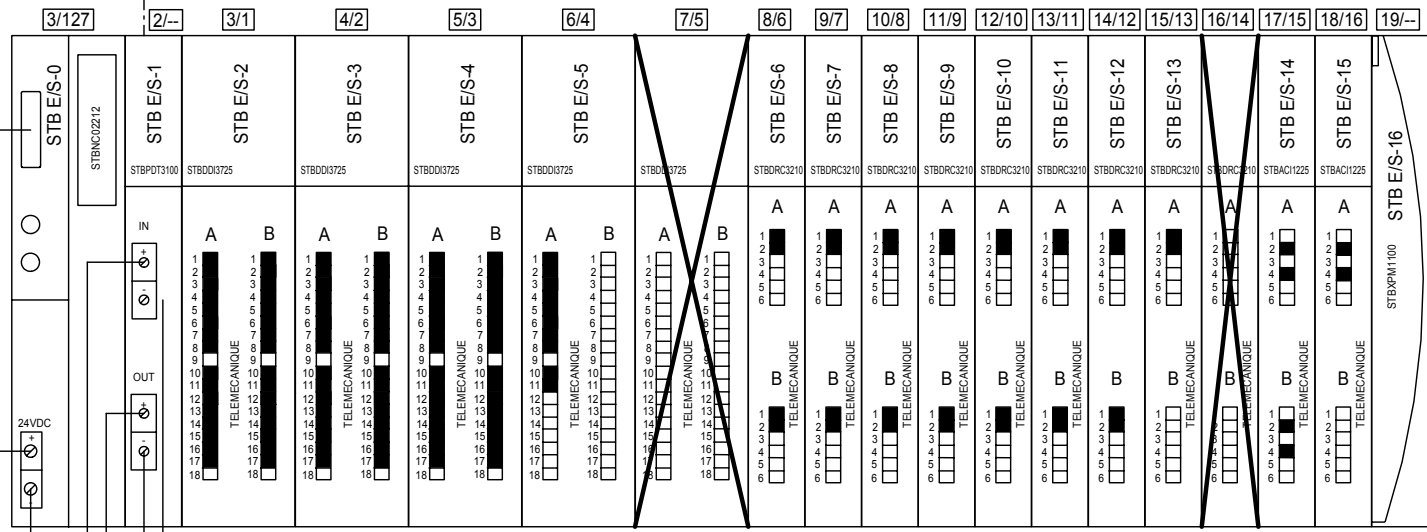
3/127 2/-- 3/1 4/2 5/3 6/4 7/5 8/6 9/7 10/8 11/9 12/10 13/11 14/12 15/13 16/14 17/15 18/16 19/--

STB E/S-0
STBNC02212
24VDC
+
-

STB E/S-1
STBPDT3100
IN
+
-
OUT
+
-

STB E/S-2
STBDDI3725
A B
1 2 3 4 5 6 7 8 9 10 11 12 13 14 15 16 17 18
1 2 3 4 5 6 7 8 9 10 11 12 13 14 15 16 17 18
TELEMECANIQUE

STB E/S-3
STBDDI3725
A B
1 2 3 4 5 6 7 8 9 10 11 12 13 14 15 16 17 18
1 2 3 4 5 6 7 8 9 10 11 12 13 14 15 16 17 18
TELEMECANIQUE

STB E/S-4
STBDDI3725
A B
1 2 3 4 5 6 7 8 9 10 11 12 13 14 15 16 17 18
1 2 3 4 5 6 7 8 9 10 11 12 13 14 15 16 17 18
TELEMECANIQUE

STB E/S-5
STBDDI3725
A B
1 2 3 4 5 6 7 8 9 10 11 12 13 14 15 16 17 18
1 2 3 4 5 6 7 8 9 10 11 12 13 14 15 16 17 18
TELEMECANIQUE

STBD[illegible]3725
A B
1 2 3 4 5 6 7 8 9 10 11 12 13 14 15 16 17 18
1 2 3 4 5 6 7 8 9 10 11 12 13 14 15 16 17 18
TELEMECANIQUE

STB E/S-6
STBDRC3210
A
1 2 3 4 5 6
B
1 2 3 4 5 6
TELEMECANIQUE

STB E/S-7
STBDRC3210
A
1 2 3 4 5 6
B
1 2 3 4 5 6
TELEMECANIQUE

STB E/S-8
STBDRC3210
A
1 2 3 4 5 6
B
1 2 3 4 5 6
TELEMECANIQUE

STB E/S-9
STBDRC3210
A
1 2 3 4 5 6
B
1 2 3 4 5 6
TELEMECANIQUE

STB E/S-10
STBDRC3210
A
1 2 3 4 5 6
B
1 2 3 4 5 6
TELEMECANIQUE

STB E/S-11
STBDRC3210
A
1 2 3 4 5 6
B
1 2 3 4 5 6
TELEMECANIQUE

STB E/S-12
STBDRC3210
A
1 2 3 4 5 6
B
1 2 3 4 5 6

STB E/S-13
STBDRC3210
A
1 2 3 4 5 6
B
1 2 3 4 5 6
TELEMECANIQUE

STBDRC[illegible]10
A
1 2 3 4 5 6
B
1 2 3 4 5 6
TELEMECANIQUE

STB E/S-14
STBACI1225
A
1 2 3 4 5 6
B
1 2 3 4 5 6
TELEMECANIQUE

STB E/S-15
STBACI1225
A
1 2 3 4 5 6
B
1 2 3 4 5 6
TELEMECANIQUE

STB E/S-16
STBXPM1100